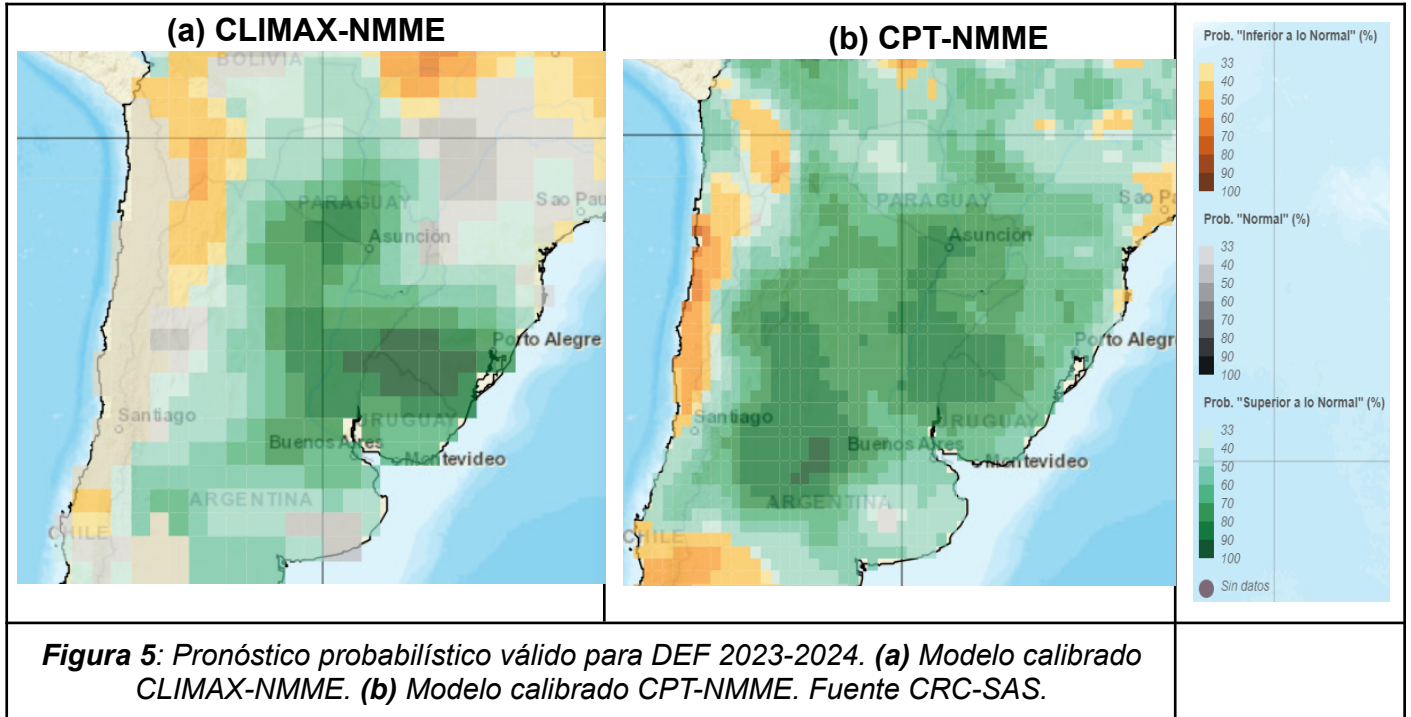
(a) CLIMAX-NMME

BOLIVIA

PARAGUAY

Asunción

Sao Pau

Porto Alegre

Santiago

Buenos Aires

URUGUAY

Montevideo

ARGENTINA

CHILE

(b) CPT-NMME

PARAGUAY

Asunción

Sao Pa

Porto Alegr

Santiago

Buenos Aires

URUGUAY

Montevideo

ARGENTINA

CHILE

Prob. "Inferior a lo Normal" (%)
33
40
50
60
70
80
90
100

Prob. "Normal" (%)
33
40
50
60
70
80
90
100

Prob. "Superior a lo Normal" (%)
33
40
50
60
70
80
90
100

Sin datos

*Figura 5*: Pronóstico probabilístico válido para DEF 2023-2024. *(a)* Modelo calibrado CLIMAX-NMME. *(b)* Modelo calibrado CPT-NMME. Fuente CRC-SAS.